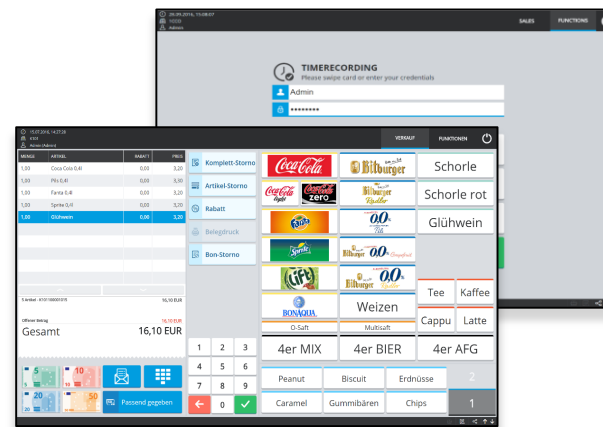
20.09.2016, 15:08:07
K000
Admin

SALES
FUNCTIONS

TIMERECORDING
Please swipe card or enter your credentials

Admin
••••••••

15.07.2016, 14:27:28
K000
Admin (Admin)

VERKAUF
FUNKTIONEN

| MENGE | ARTIKEL | RABATT | PREIS |
|---|---|---|---|
| 1,00 | Coca Cola 0,4l | 0,00 | 3,20 |
| 1,00 | Pils 0,4l | 0,00 | 3,10 |
| 1,00 | Fanta 0,4l | 0,00 | 3,20 |
| 1,00 | Sprite 0,4l | 0,00 | 3,20 |
| 1,00 | Glühwein | 0,00 | 3,20 |

5 Artikel · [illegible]
16,10 EUR

Offener Betrag
16,10 EUR
Gesamt
16,10 EUR

Komplett-Storno
Artikel-Storno
Rabatt
Belegdruck
Bon-Storno

1 2 3
4 5 6
7 8 9
0

Passend gegeben

Coca-Cola
Bitburger
Schorle
Coca-Cola light
Coca-Cola zero
Bitburger 0,0%
Schorle rot
Fanta
Bitburger Radler
Glühwein
Sprite
Bitburger 0,0% Grapefruit
Lift
Bitburger 0,0% Radler
Tee
Kaffee
BONAQUA
Weizen
Cappu
Latte
O-Saft
Multisaft
4er MIX
4er BIER
4er AFG
Peanut
Biscuit
Erdnüsse
2
Caramel
Gummibären
Chips
1